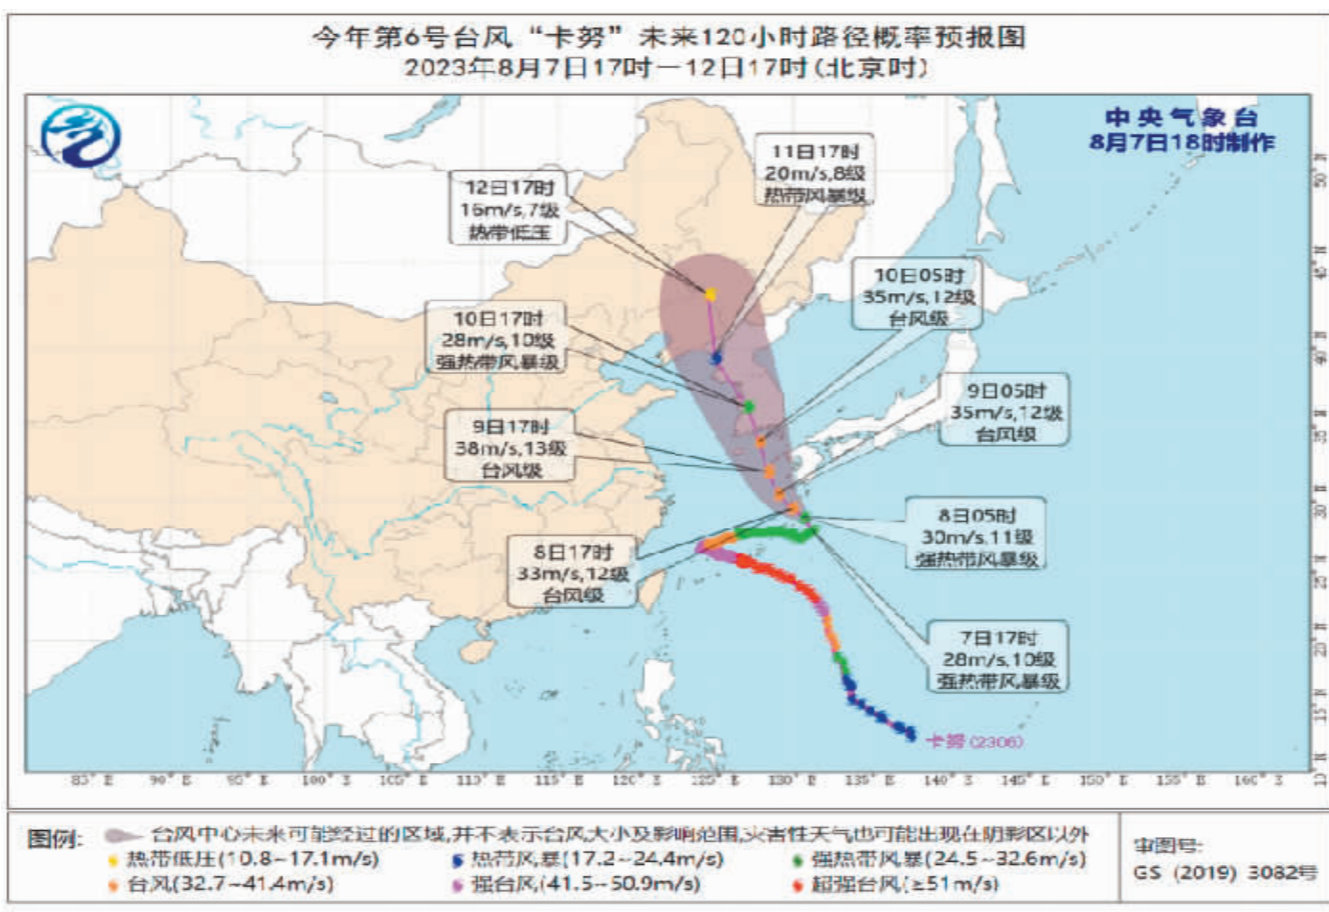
今年第6号台风“卡努”未来120小时路径概率预报图
2023年8月7日17时—12日17时(北京时)

中央气象台
8月7日18时制作

11日17时
20m/s,8级
热带风暴级

12日17时
15m/s,7级
热带低压

10日05时
35m/s,12级
台风级

10日17时
28m/s,10级
强热带风暴级

9日05时
35m/s,12级
台风级

9日17时
38m/s,13级
台风级

8日05时
30m/s,11级
强热带风暴级

8日17时
33m/s,12级
台风级

7日17时
28m/s,10级
强热带风暴级

卡努(2306)

85°E 90°E 95°E 100°E 105°E 110°E 115°E 120°E 125°E 130°E 135°E 140°E 145°E 150°E 155°E 160°E

图例: 台风中心未来可能经过的区域,并不表示台风大小及影响范围,灾害性天气也可能出现在阴影区以外
热带低压(10.8~17.1m/s) 热带风暴(17.2~24.4m/s) 强热带风暴(24.5~32.6m/s)
台风(32.7~41.4m/s) 强台风(41.5~50.9m/s) 超强台风(≥51m/s)

审图号:
GS (2019) 3082号